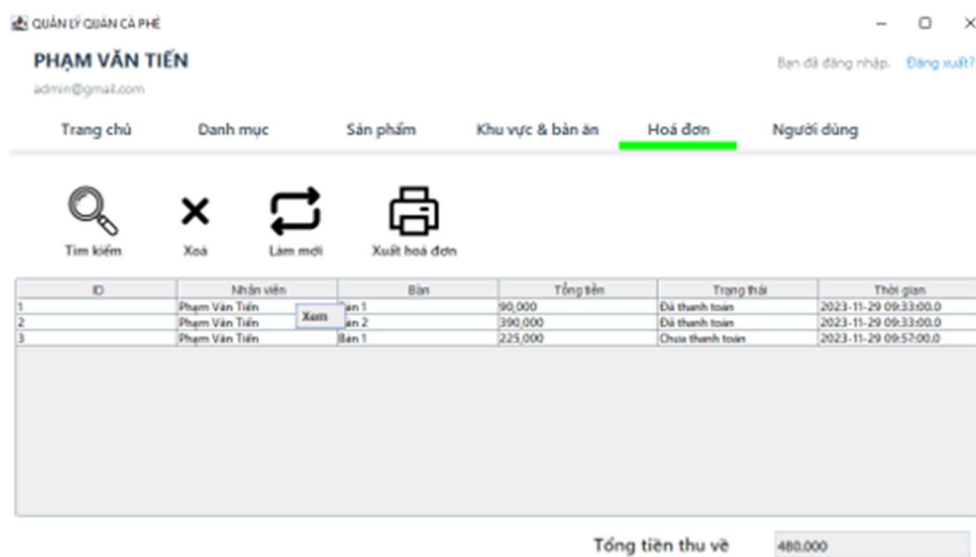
QUẢN LÝ QUÁN CÀ PHÊ

PHẠM VĂN TIẾN

admin@gmail.com

Bạn đã đăng nhập. Đăng xuất?

Trang chủ Danh mục Sản phẩm Khu vực & bàn ăn Hoá đơn Người dùng

Tìm kiếm Xoá Làm mới Xuất hoá đơn

| ID | Nhân viên | Bàn | Tổng tiền | Trạng thái | Thời gian |
|---|---|---|---|---|---|
| 1 | Phạm Văn Tiến | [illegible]àn 1 | 90,000 | Đã thanh toán | 2023-11-29 09:33:00.0 |
| 2 | Phạm Văn Tiến | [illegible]àn 2 | 390,000 | Đã thanh toán | 2023-11-29 09:33:00.0 |
| 3 | Phạm Văn Tiến | Bàn 1 | 225,000 | Chưa thanh toán | 2023-11-29 09:57:00.0 |

Xem

Tổng tiền thu về 480,000